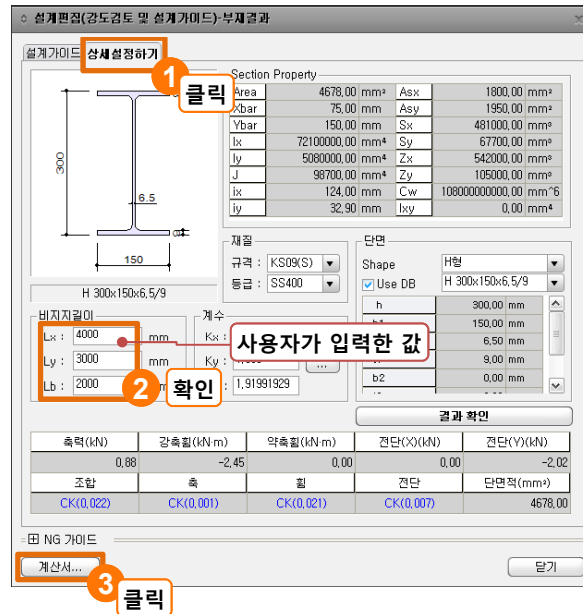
설계편집(강도검토 및 설계가이드)-부재결과

설계가이드 상세설정하기

1 클릭

300

6.5

150

H 300x150x6.5/9

Section Property

| Area | 4678.00 | mm² | Asx | 1800.00 | mm² |
|---|---|---|---|---|---|
| Xbar | 75.00 | mm | Asy | 1950.00 | mm² |
| Ybar | 150.00 | mm | Sx | 481000.00 | mm³ |
| Ix | 72100000.00 | mm⁴ | Sy | 67700.00 | mm³ |
| Iy | 5080000.00 | mm⁴ | Zx | 542000.00 | mm³ |
| J | 98700.00 | mm⁴ | Zy | 105000.00 | mm³ |
| ix | 124.00 | mm | Cw | 108000000000.00 | mm^6 |
| iy | 32.90 | mm | Ixy | 0.00 | mm⁴ |

재질
규격 : KS09(S)
등급 : SS400

단면
Shape H형
Use DB H 300x150x6.5/9

| h | 300.00 | mm |
|---|---|---|
| b1 | 150.00 | mm |
| tw | 6.50 | mm |
| tf1 | 9.00 | mm |
| b2 | 0.00 | mm |

비지지길이
Lx : 4000 mm
Ly : 3000 mm
Lb : 2000 mm

계수
Kx :
Ky : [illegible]
: 1.91991929

사용자가 입력한 값

2 확인

결과 확인

| 축력(kN) | 강축휨(kN·m) | 약축휨(kN·m) | 전단(X)(kN) | 전단(Y)(kN) |
|---|---|---|---|---|
| 0.88 | -2.45 | 0.00 | 0.00 | -2.02 |
| 조합 | 축 | 휨 | 전단 | 단면적(mm²) |
| CK(0.022) | CK(0.001) | CK(0.021) | CK(0.007) | 4678.00 |

NG 가이드

계산서...

닫기

3 클릭